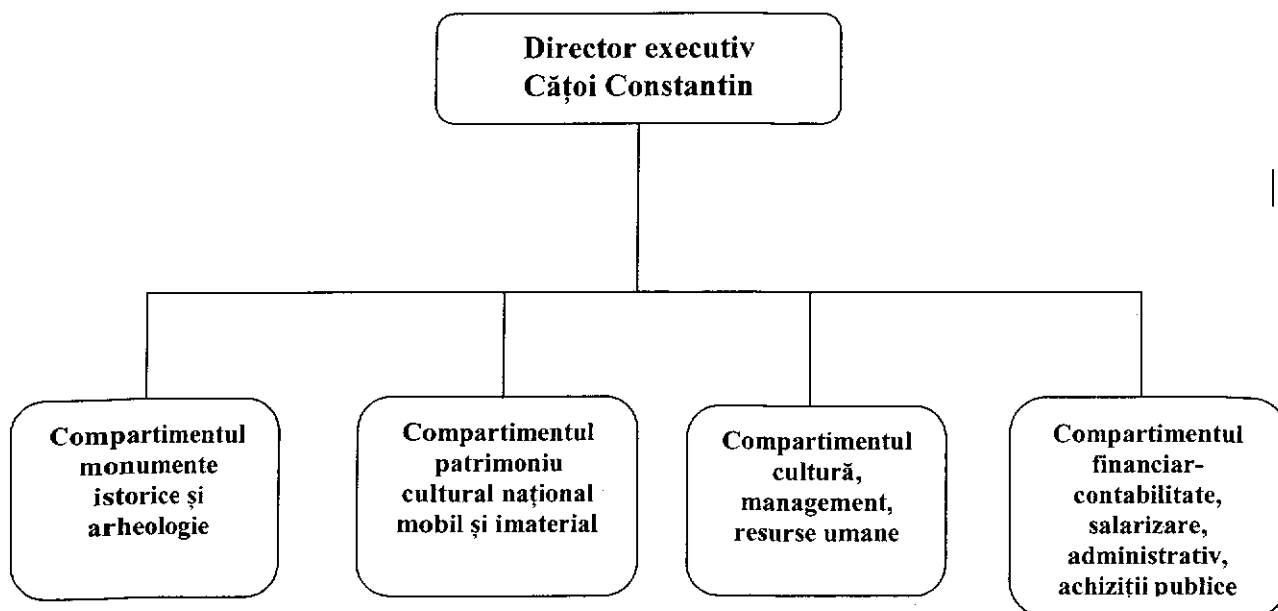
Director executiv
Cățoi Constantin

Compartimentul monumente istorice și arheologie

Compartimentul patrimoniu cultural național mobil și imaterial

Compartimentul cultură, management, resurse umane

Compartimentul financiar-contabilitate, salarizare, administrativ, achiziții publice